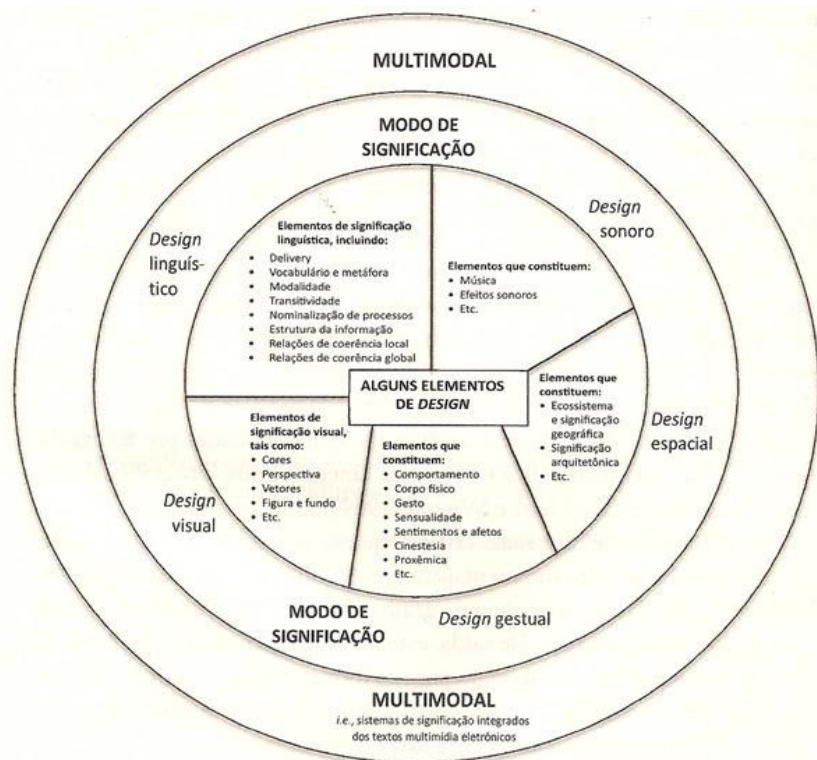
MULTIMODAL

MODO DE SIGNIFICAÇÃO

Design linguístico

Elementos de significação linguística, incluindo:
• Delivery
• Vocabulário e metáfora
• Modalidade
• Transitividade
• Nominalização de processos
• Estrutura da informação
• Relações de coerência local
• Relações de coerência global

Design sonoro

Elementos que constituem:
• Música
• Efeitos sonoros
• Etc.

ALGUNS ELEMENTOS DE DESIGN

Elementos que constituem:
• Ecossistema e significação geográfica
• Significação arquitetônica
• Etc.

Design espacial

Elementos de significação visual, tais como:
• Cores
• Perspectiva
• Vetores
• Figura e fundo
• Etc.

Design visual

Elementos que constituem:
• Comportamento
• Corpo físico
• Gesto
• Sensualidade
• Sentimentos e afetos
• Cinestesia
• Proxêmica
• Etc.

MODO DE SIGNIFICAÇÃO

Design gestual

MULTIMODAL
i.e., sistemas de significação integrados dos textos multimídia eletrônicos